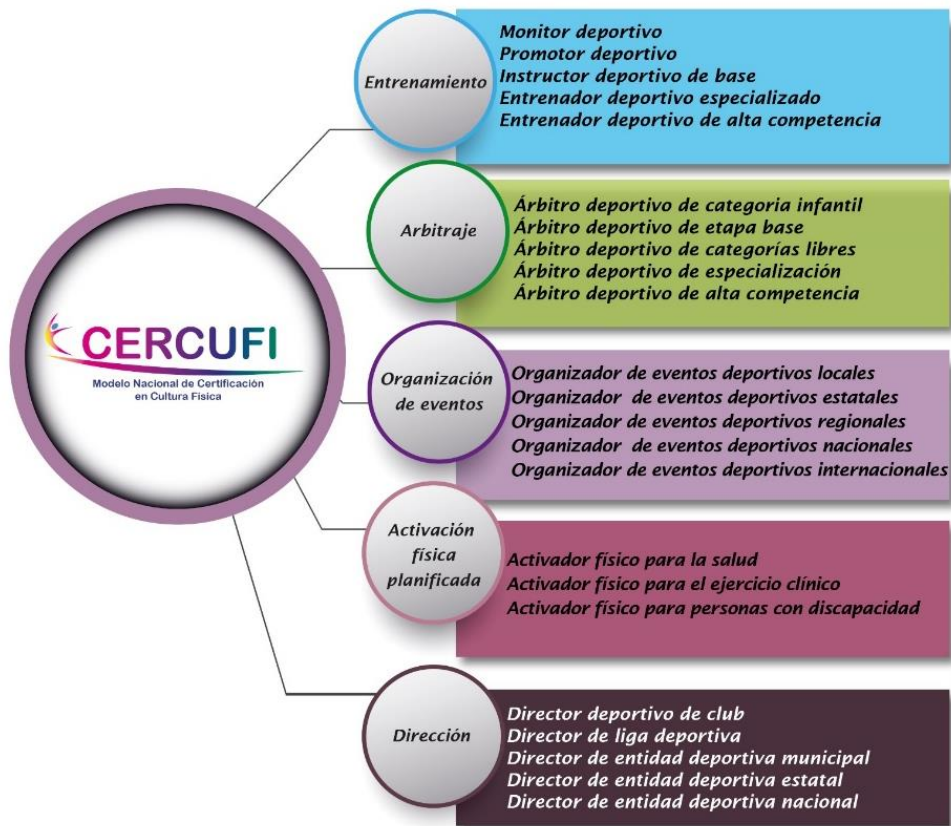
CERCUFI
Modelo Nacional de Certificación en Cultura Física

Entrenamiento

Monitor deportivo
Promotor deportivo
Instructor deportivo de base
Entrenador deportivo especializado
Entrenador deportivo de alta competencia

Arbitraje

Árbitro deportivo de categoria infantil
Árbitro deportivo de etapa base
Árbitro deportivo de categorías libres
Árbitro deportivo de especialización
Árbitro deportivo de alta competencia

Organización de eventos

Organizador de eventos deportivos locales
Organizador de eventos deportivos estatales
Organizador de eventos deportivos regionales
Organizador de eventos deportivos nacionales
Organizador de eventos deportivos internacionales

Activación física planificada

Activador físico para la salud
Activador físico para el ejercicio clínico
Activador físico para personas con discapacidad

Dirección

Director deportivo de club
Director de liga deportiva
Director de entidad deportiva municipal
Director de entidad deportiva estatal
Director de entidad deportiva nacional